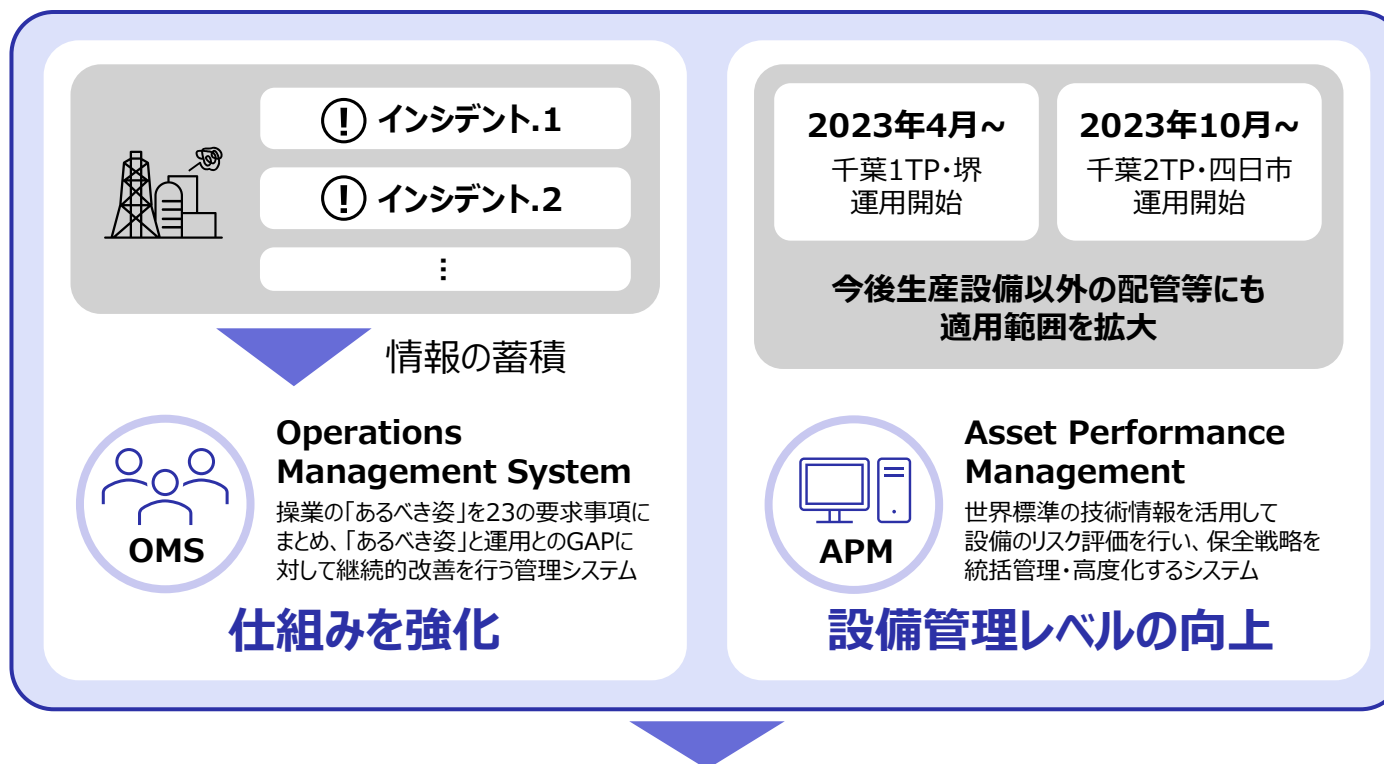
! インシデント.1

! インシデント.2

⋮

情報の蓄積

Operations Management System

OMS

操業の「あるべき姿」を23の要求事項にまとめ、「あるべき姿」と運用とのGAPに対して継続的改善を行う管理システム

仕組みを強化

2023年4月~
千葉1TP・堺
運用開始

2023年10月~
千葉2TP・四日市
運用開始

今後生産設備以外の配管等にも適用範囲を拡大

Asset Performance Management

APM

世界標準の技術情報を活用して設備のリスク評価を行い、保全戦略を統括管理・高度化するシステム

設備管理レベルの向上